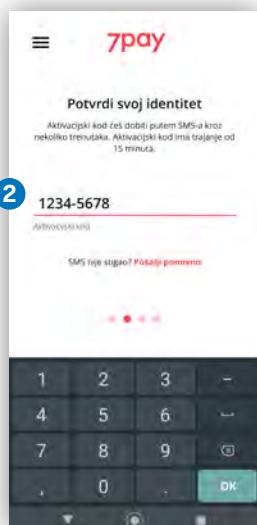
7pay

Potvrdi svoj identitet

Aktivacijski kod ćeš dobiti putem SMS-a kroz nekoliko trenutaka. Aktivacijski kod ima trajanje od 15 minuta.

2

1234-5678

Aktivacijski kod

SMS nije stigao? Pošalji ponovno

| 1 | 2 | 3 | - |
|---|---|---|---|
| 4 | 5 | 6 | ⎵ |
| 7 | 8 | 9 | ⌫ |
| , | 0 | . | OK |